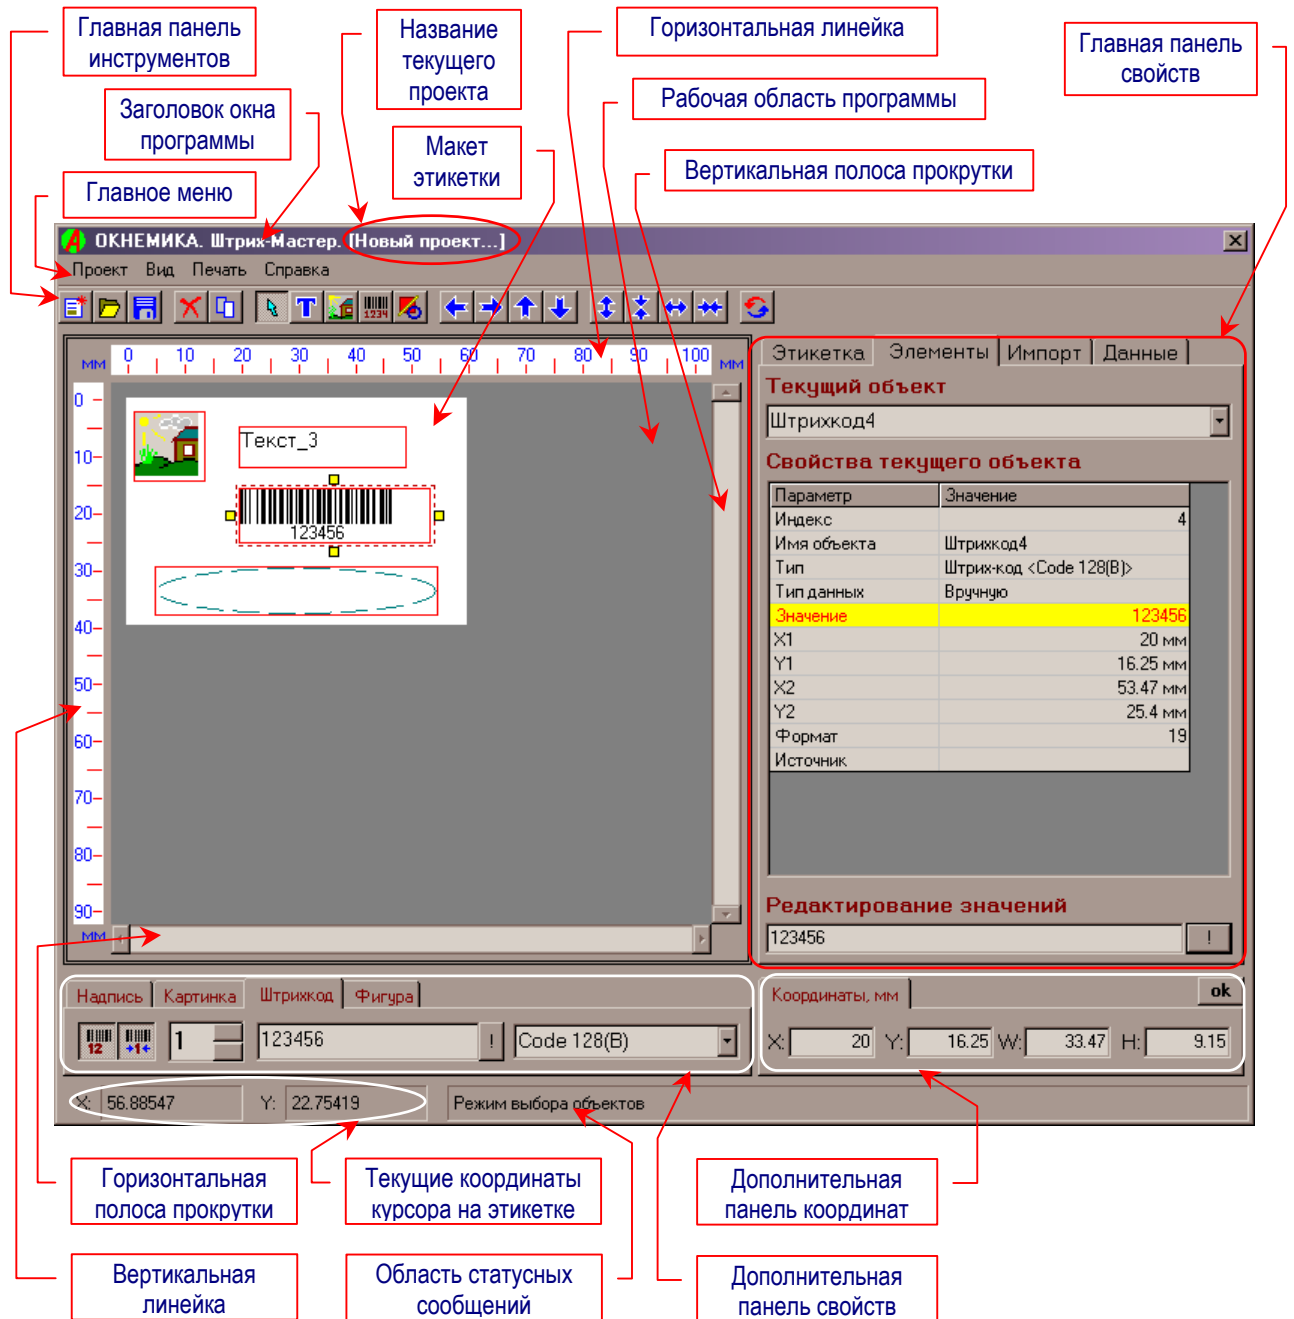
Главная панель инструментов

Заголовок окна программы

Главное меню

Название текущего проекта

Макет этикетки

Горизонтальная линейка

Рабочая область программы

Вертикальная полоса прокрутки

Главная панель свойств

ОКНЕМИКА. Штрих-Мастер. [Новый проект...]

Проект Вид Печать Справка

мм 0 10 20 30 40 50 60 70 80 90 100 мм

0 10 20 30 40 50 60 70 80 90 мм

Текст_3

123456

Этикетка Элементы Импорт Данные

Текущий объект

Штрихкод4

Свойства текущего объекта

| Параметр | Значение |
|---|---|
| Индекс | 4 |
| Имя объекта | Штрихкод4 |
| Тип | Штрих-код <Code 128(B)> |
| Тип данных | Вручную |
| Значение | 123456 |
| X1 | 20 мм |
| Y1 | 16.25 мм |
| X2 | 53.47 мм |
| Y2 | 25.4 мм |
| Формат | 19 |
| Источник | |

Редактирование значений

123456 !

Надпись Картинка Штрихкод Фигура

12 +1+ 1 123456 ! Code 128(B)

Координаты, мм ok

X: 20 Y: 16.25 W: 33.47 H: 9.15

X: 56.88547 Y: 22.75419 Режим выбора объектов

Горизонтальная полоса прокрутки

Текущие координаты курсора на этикетке

Дополнительная панель координат

Вертикальная линейка

Область статусных сообщений

Дополнительная панель свойств